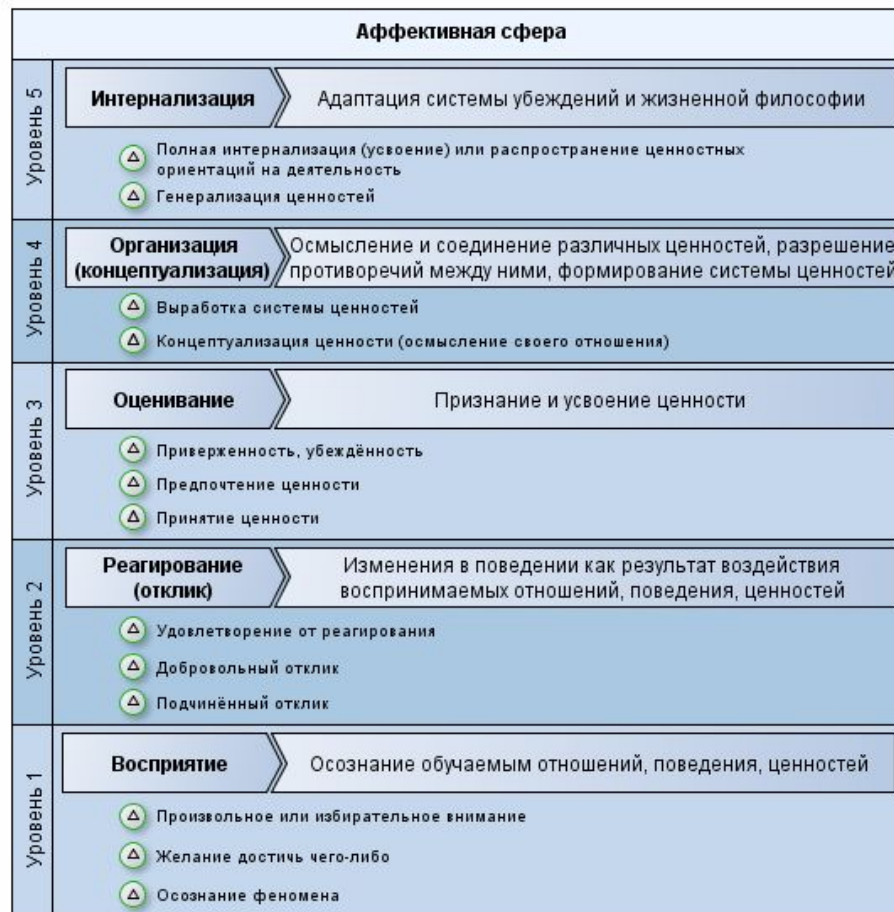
Аффективная сфера

Уровень 5

Интернализация

Адаптация системы убеждений и жизненной философии

Полная интернализация (усвоение) или распространение ценностных ориентаций на деятельность

Генерализация ценностей

Уровень 4

Организация (концептуализация)

Осмысление и соединение различных ценностей, разрешение противоречий между ними, формирование системы ценностей

Выработка системы ценностей

Концептуализация ценности (осмысление своего отношения)

Уровень 3

Оценивание

Признание и усвоение ценности

Приверженность, убеждённость

Предпочтение ценности

Принятие ценности

Уровень 2

Реагирование (отклик)

Изменения в поведении как результат воздействия воспринимаемых отношений, поведения, ценностей

Удовлетворение от реагирования

Добровольный отклик

Подчинённый отклик

Уровень 1

Восприятие

Осознание обучаемым отношений, поведения, ценностей

Произвольное или избирательное внимание

Желание достичь чего-либо

Осознание феномена